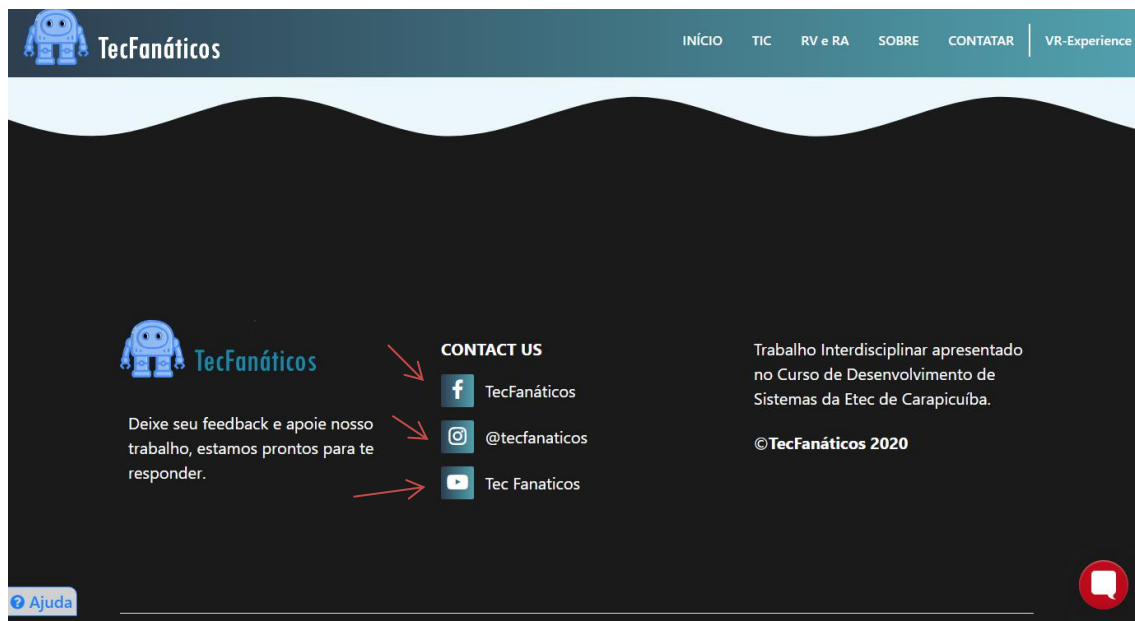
TecFanáticos

INÍCIO TIC RV e RA SOBRE CONTATAR VR-Experience

TecFanáticos

Deixe seu feedback e apoie nosso trabalho, estamos prontos para te responder.

CONTACT US

TecFanáticos

@tecfanaticos

Tec Fanaticos

Trabalho Interdisciplinar apresentado no Curso de Desenvolvimento de Sistemas da Etec de Carapicuíba.

©TecFanáticos 2020

Ajuda